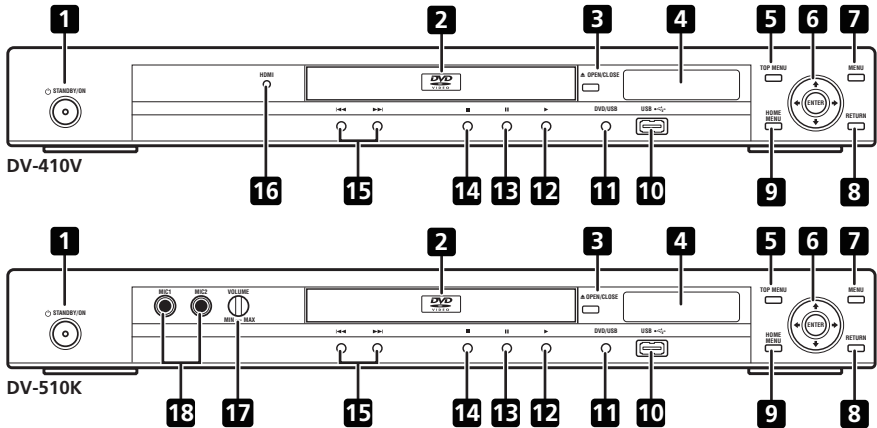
1
2
3
4
5
6
7
STANDBY/ON
HDMI
DVD VIDEO
▲ OPEN/CLOSE
TOP MENU
ENTER
MENU
HOME MENU
RETURN
⏮ ⏭
■ ⏸ ▶
DVD/USB
USB
DV-410V
16
15
14
13
12
11
10
9
8

1
2
3
4
5
6
7
STANDBY/ON
MIC1
MIC2
VOLUME
MIN MAX
DVD VIDEO
▲ OPEN/CLOSE
TOP MENU
ENTER
MENU
HOME MENU
RETURN
⏮ ⏭
■ ⏸ ▶
DVD/USB
USB
DV-510K
18
17
15
14
13
12
11
10
9
8